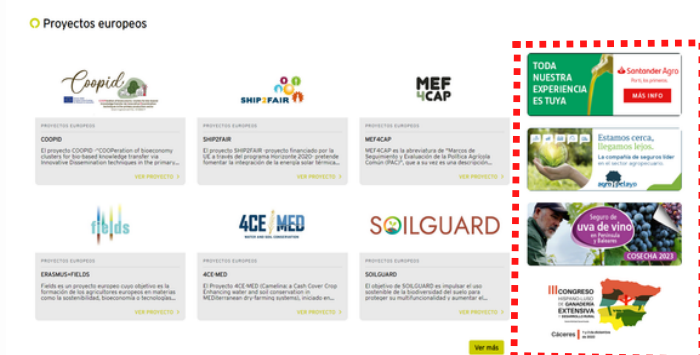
Proyectos europeos

COOPID

PROYECTOS EUROPEOS

COOPID

El proyecto COOPID -"COOPeration of bioeconomy clusters for bio-based knowledge transfer via Innovative Dissemination techniques in the primary...

VER PROYECTO >

SHIP2FAIR

PROYECTOS EUROPEOS

SHIP2FAIR

El proyecto SHIP2FAIR -proyecto financiado por la UE a través del programa Horizonte 2020- pretende fomentar la integración de la energía solar térmica...

VER PROYECTO >

MEF 4CAP

PROYECTOS EUROPEOS

MEF4CAP

MEF4CAP es la abreviatura de "Marcos de Seguimiento y Evaluación de la Política Agrícola Común (PAC)", que a su vez es una descripción...

VER PROYECTO >

fields

PROYECTOS EUROPEOS

ERASMUS+FIELDS

Fields es un proyecto europeo cuyo objetivo es la formación de los agricultores europeos en materias como la sostenibilidad, bioeconomía o tecnologías...

VER PROYECTO >

4CE-MED

PROYECTOS EUROPEOS

4CE-MED

El Proyecto 4CE-MED (Camelina: a Cash Cover Crop Enhancing water and soil conservation in MEDiterranean dry-farming systems), iniciado en...

VER PROYECTO >

SOILGUARD

PROYECTOS EUROPEOS

SOILGUARD

El objetivo de SOILGUARD es impulsar el uso sostenible de la biodiversidad del suelo para proteger su multifuncionalidad y aumentar el...

VER PROYECTO >

Ver más

TODA NUESTRA EXPERIENCIA ES TUYA

Santander Agro

Para las primeras

MÁS INFO

Estamos cerca, llegamos lejos.

La compañía de seguros líder en el sector agropecuario

agropelayo

Seguro de uva de vino en Península y Baleares

COSECHA 2023

III CONGRESO HISPANO-LUSO DE GANADERÍA EXTENSIVA

Cáceres